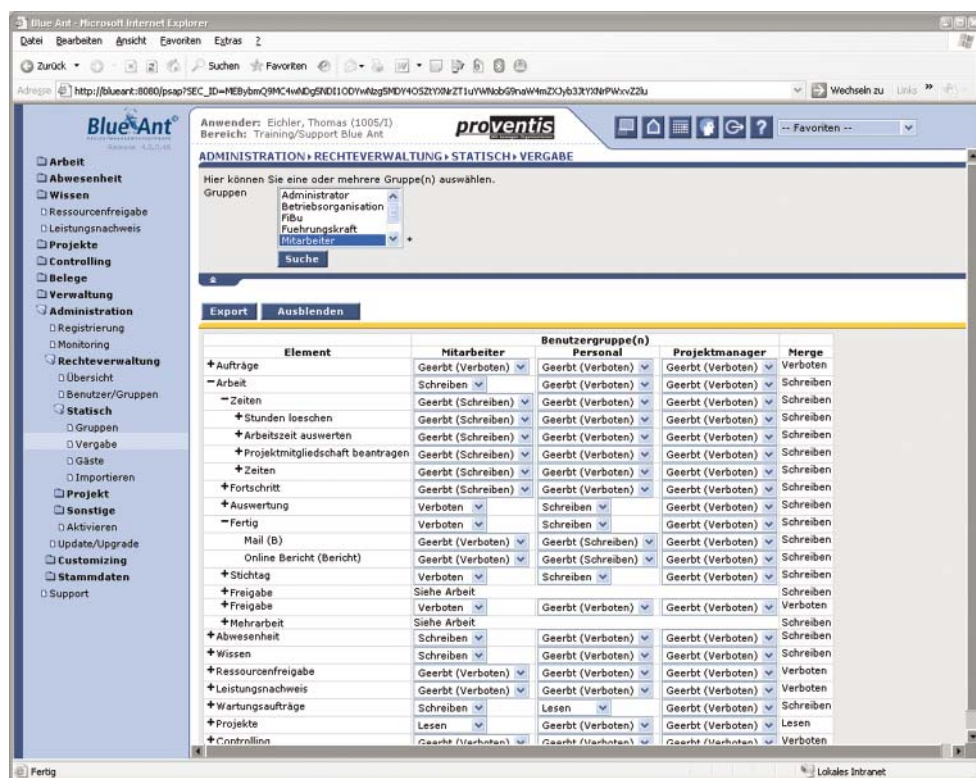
Blue Ant - Microsoft Internet Explorer

Datei Bearbeiten Ansicht Favoriten Extras ?

Zurück Suchen Favoriten

Adresse http://blueant:8080/psap?SEC_ID=MEBybmQ9MC4wNDgSNDI1ODYwNzgSMDY4OSZtYXNrZT1uYWNobG9naW4mZXJyb3JtYXNrPWxvZ2lu Wechseln zu Links

BlueAnt

Arbeit
Abwesenheit
Wissen
Ressourcenfreigabe
Leistungsnachweis
Projekte
Controlling
Belege
Verwaltung
Administration
Registrierung
Monitoring
Rechteverwaltung
Übersicht
Benutzer/Gruppen
Statisch
Gruppen
Vergabe
Gäste
Importieren
Projekt
Sonstige
Aktivieren
Update/Upgrade
Customizing
Stammdaten
Support

Anwender: Eichler, Thomas (1005/I)
Bereich: Training/Support Blue Ant

proventis

-- Favoriten --

ADMINISTRATION › RECHTEVERWALTUNG › STATISCH › VERGABE

Hier können Sie eine oder mehrere Gruppe(n) auswählen.

Gruppen
Administrator
Betriebsorganisation
FiBu
Fuehrungskraft
Mitarbeiter

Suche

Export Ausblenden

| Element | Benutzergruppe(n) Mitarbeiter | Personal | Projektmanager | Merge |
|---|---|---|---|---|
| +Aufträge | Geerbt (Verboten) | Geerbt (Verboten) | Geerbt (Verboten) | Verboten |
| −Arbeit | Schreiben | Geerbt (Verboten) | Geerbt (Verboten) | Schreiben |
| −Zeiten | Geerbt (Schreiben) | Geerbt (Verboten) | Geerbt (Verboten) | Schreiben |
| +Stunden loeschen | Geerbt (Schreiben) | Geerbt (Verboten) | Geerbt (Verboten) | Schreiben |
| +Arbeitszeit auswerten | Geerbt (Schreiben) | Geerbt (Verboten) | Geerbt (Verboten) | Schreiben |
| +Projektmitgliedschaft beantragen | Geerbt (Schreiben) | Geerbt (Verboten) | Geerbt (Verboten) | Schreiben |
| +Zeiten | Geerbt (Schreiben) | Geerbt (Verboten) | Geerbt (Verboten) | Schreiben |
| +Fortschritt | Geerbt (Schreiben) | Geerbt (Verboten) | Geerbt (Verboten) | Schreiben |
| +Auswertung | Verboten | Schreiben | Geerbt (Verboten) | Schreiben |
| −Fertig | Verboten | Schreiben | Geerbt (Verboten) | Schreiben |
| Mail (B) | Geerbt (Verboten) | Geerbt (Schreiben) | Geerbt (Verboten) | Schreiben |
| Online Bericht (Bericht) | Geerbt (Verboten) | Geerbt (Schreiben) | Geerbt (Verboten) | Schreiben |
| +Stichtag | Verboten | Schreiben | Geerbt (Verboten) | Schreiben |
| +Freigabe | Siehe Arbeit | | | Schreiben |
| +Freigabe | Verboten | Geerbt (Verboten) | Geerbt (Verboten) | Verboten |
| +Mehrarbeit | Siehe Arbeit | | | Schreiben |
| +Abwesenheit | Schreiben | Geerbt (Verboten) | Geerbt (Verboten) | Schreiben |
| +Wissen | Schreiben | Geerbt (Verboten) | Geerbt (Verboten) | Schreiben |
| +Ressourcenfreigabe | Geerbt (Verboten) | Geerbt (Verboten) | Geerbt (Verboten) | Verboten |
| +Leistungsnachweis | Geerbt (Verboten) | Geerbt (Verboten) | Geerbt (Verboten) | Verboten |
| +Wartungsaufträge | Schreiben | Lesen | Geerbt (Verboten) | Schreiben |
| +Projekte | Lesen | Geerbt (Verboten) | Geerbt (Verboten) | Lesen |
| +Controlling | Geerbt (Verboten) | Geerbt (Verboten) | Geerbt (Verboten) | Verboten |

Fertig
Lokales Intranet